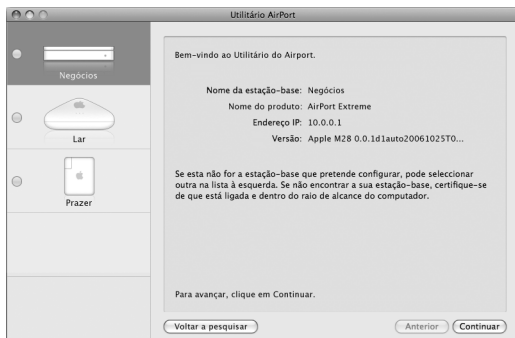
Utilitário AirPort

Negócios

Lar

Prazer

Bem-vindo ao Utilitário do Airport.

Nome da estação-base: Negócios
Nome do produto: AirPort Extreme
Endereço IP: 10.0.0.1
Versão: Apple M28 0.0.1d1auto20061025T0...

Se esta não for a estação-base que pretende configurar, pode seleccionar outra na lista à esquerda. Se não encontrar a sua estação-base, certifique-se de que está ligada e dentro do raio de alcance do computador.

Para avançar, clique em Continuar.

Voltar a pesquisar

Anterior

Continuar